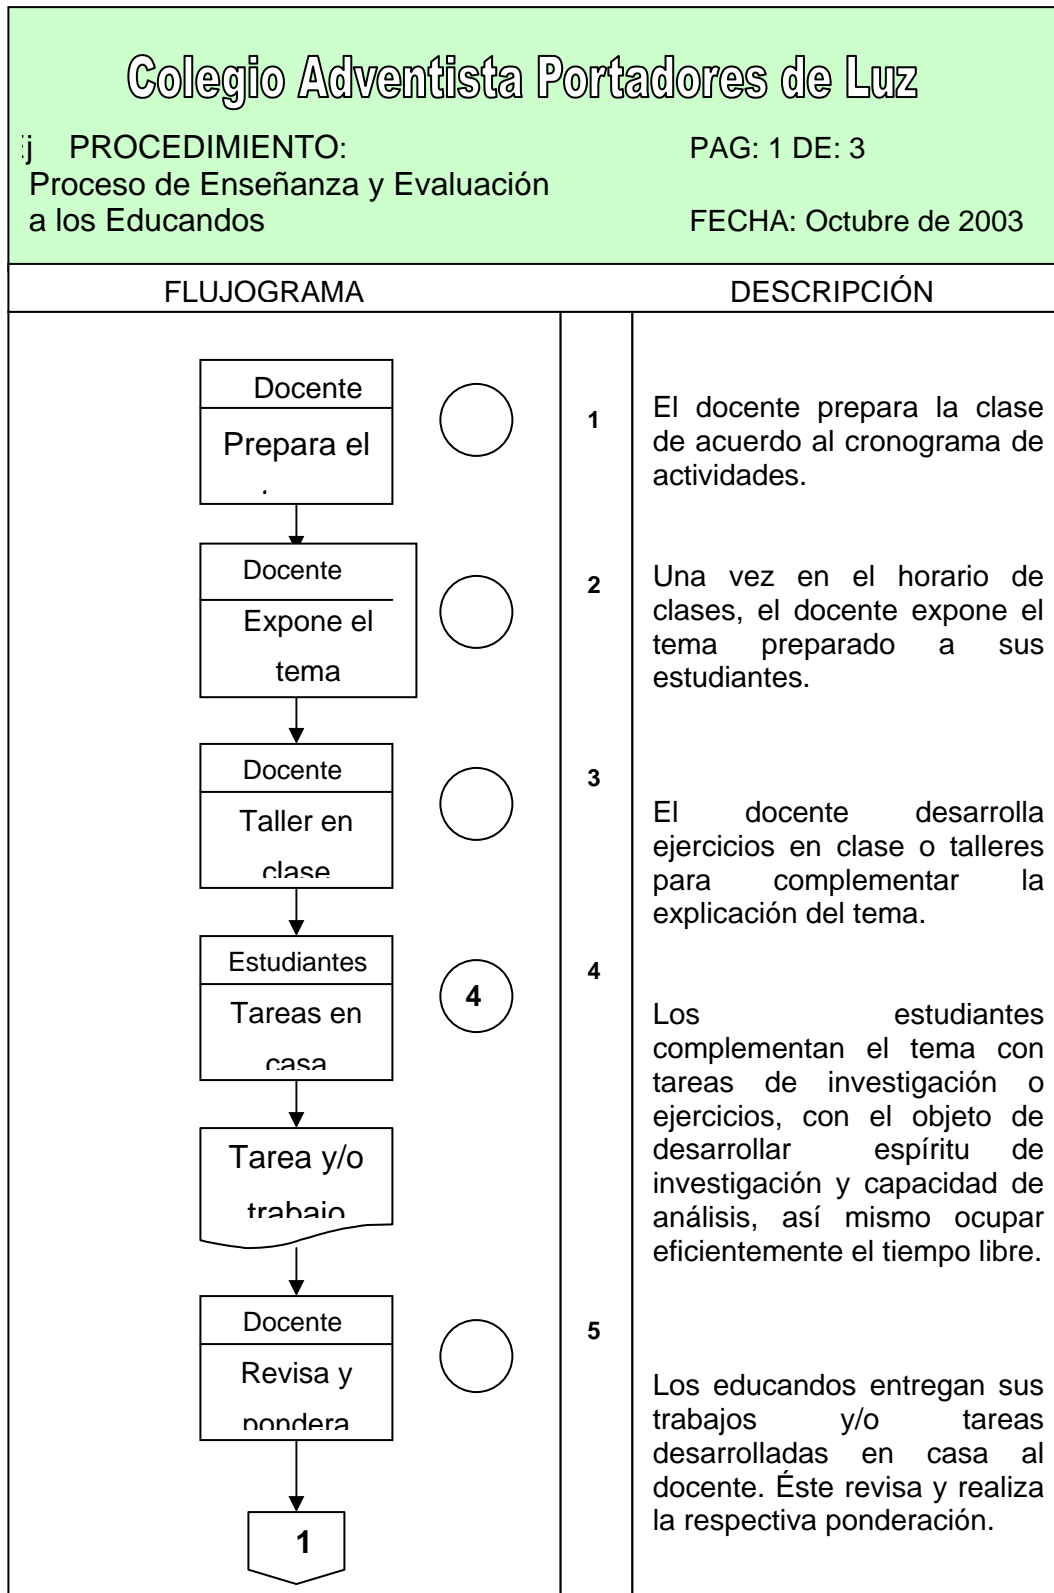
Colegio Adventista Portadores de Luz

j PROCEDIMIENTO: Proceso de Enseñanza y Evaluación a los Educandos

PAG: 1 DE: 3

FECHA: Octubre de 2003

FLUJOGRAMA

DESCRIPCIÓN

Docente
Prepara el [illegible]

1 El docente prepara la clase de acuerdo al cronograma de actividades.

Docente
Expone el tema

2 Una vez en el horario de clases, el docente expone el tema preparado a sus estudiantes.

Docente
Taller en clase

3 El docente desarrolla ejercicios en clase o talleres para complementar la explicación del tema.

Estudiantes
Tareas en casa

4

4 Los estudiantes complementan el tema con tareas de investigación o ejercicios, con el objeto de desarrollar espíritu de investigación y capacidad de análisis, así mismo ocupar eficientemente el tiempo libre.

Tarea y/o trabajo

Docente
Revisa y pondera

5 Los educandos entregan sus trabajos y/o tareas desarrolladas en casa al docente. Éste revisa y realiza la respectiva ponderación.

1